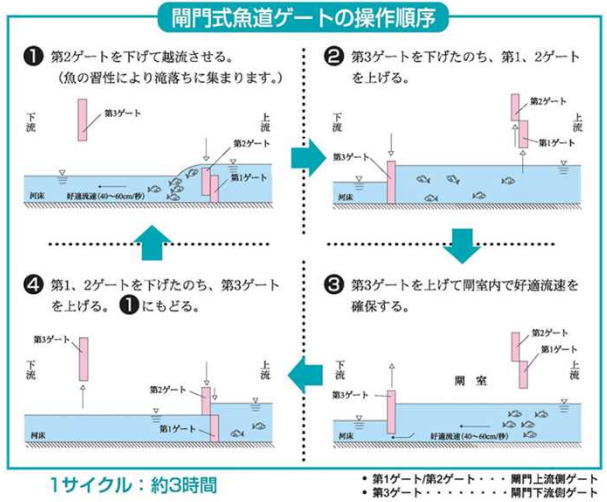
閘門式魚道ゲートの操作順序

❶ 第2ゲートを下げて越流させる。（魚の習性により滝落ちに集まります。）

下流
第3ゲート
第2ゲート
上流
第1ゲート
河床
好適流速（40～60cm/秒）

❷ 第3ゲートを下げたのち、第1、2ゲートを上げる。

下流
第2ゲート
上流
第1ゲート
第3ゲート
河床

❹ 第1、2ゲートを下げたのち、第3ゲートを上げる。❶にもどる。

第3ゲート
下流
上流
第2ゲート
第1ゲート
河床

❸ 第3ゲートを上げて閘室内で好適流速を確保する。

第2ゲート
第1ゲート
下流
上流
閘室
第3ゲート
河床
好適流速（40～60cm/秒）

1サイクル：約3時間

• 第1ゲート/第2ゲート・・・閘門上流側ゲート
• 第3ゲート・・・・・・・・閘門下流側ゲート